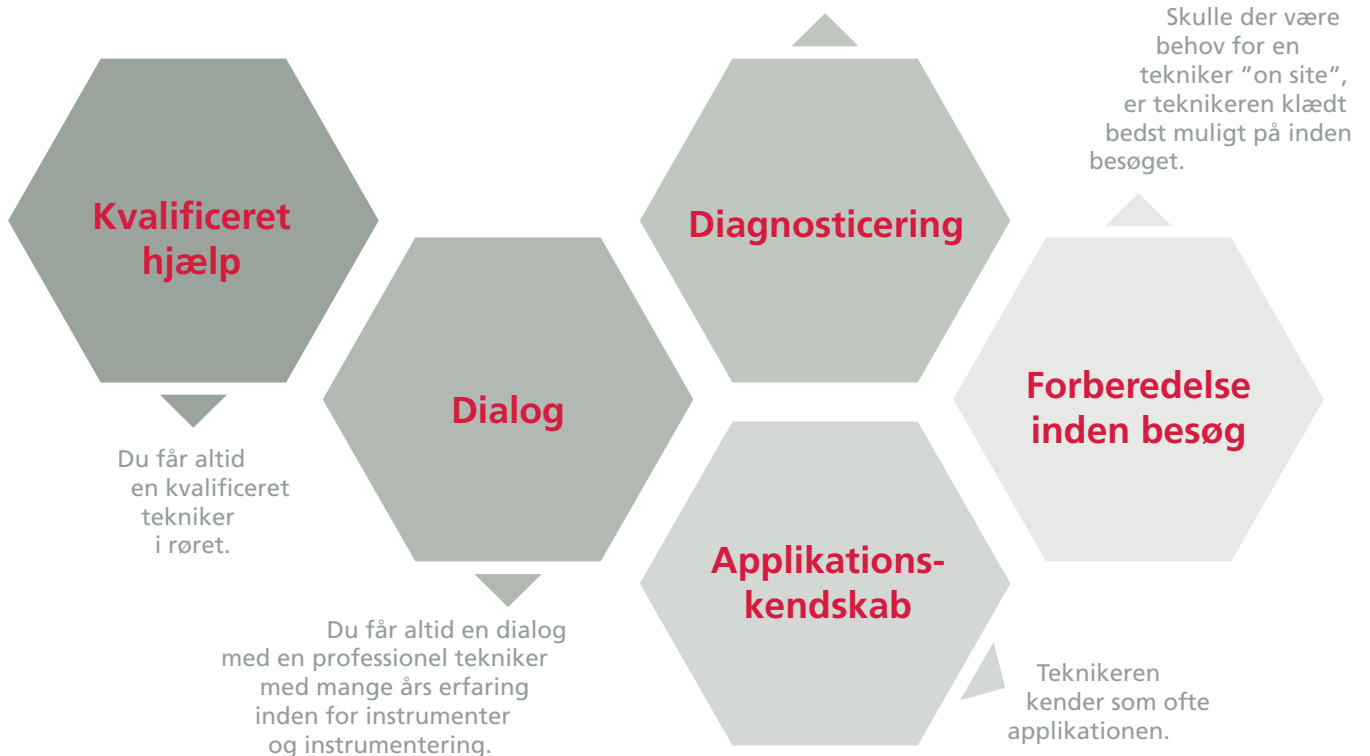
Kvalificeret hjælp

Du får altid en kvalificeret tekniker i røret.

Dialog

Du får altid en dialog med en professionel tekniker med mange års erfaring inden for instrumenter og instrumentering.

Diagnosticering

Applikations-kendskab

Teknikeren kender som ofte applikationen.

Forberedelse inden besøg

Skulle der være behov for en tekniker "on site", er teknikeren klædt bedst muligt på inden besøget.